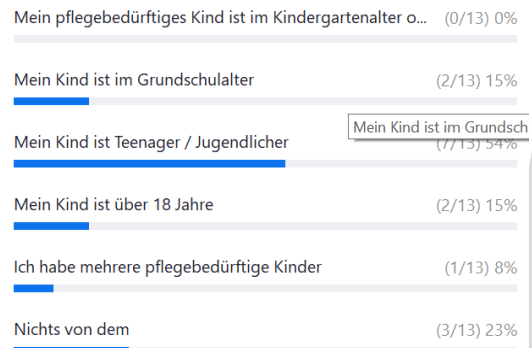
Mein pflegebedürftiges Kind ist im Kindergartenalter o... (0/13) 0%

Mein Kind ist im Grundschulalter (2/13) 15%

Mein Kind ist im Grundsch

Mein Kind ist Teenager / Jugendlicher (7/13) 54%

Mein Kind ist über 18 Jahre (2/13) 15%

Ich habe mehrere pflegebedürftige Kinder (1/13) 8%

Nichts von dem (3/13) 23%